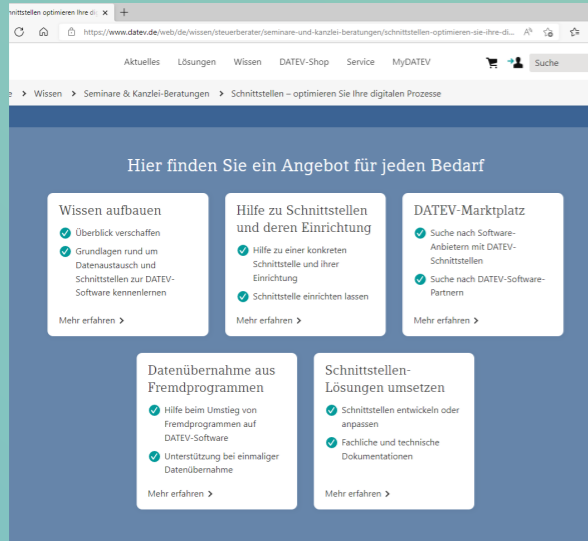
nittstellen optimieren Ihre di ×  +

https://www.datev.de/web/de/wissen/steuerberater/seminare-und-kanzlei-beratungen/schnittstellen-optimieren-sie-ihre-di...

Aktuelles   Lösungen   Wissen   DATEV-Shop   Service   MyDATEV   Suche

e > Wissen > Seminare & Kanzlei-Beratungen > Schnittstellen – optimieren Sie Ihre digitalen Prozesse

Hier finden Sie ein Angebot für jeden Bedarf

Wissen aufbauen

Überblick verschaffen

Grundlagen rund um Datenaustausch und Schnittstellen zur DATEV-Software kennenlernen

Mehr erfahren >

Hilfe zu Schnittstellen und deren Einrichtung

Hilfe zu einer konkreten Schnittstelle und ihrer Einrichtung

Schnittstelle einrichten lassen

Mehr erfahren >

DATEV-Marktplatz

Suche nach Software-Anbietern mit DATEV-Schnittstellen

Suche nach DATEV-Software-Partnern

Mehr erfahren >

Datenübernahme aus Fremdprogrammen

Hilfe beim Umstieg von Fremdprogrammen auf DATEV-Software

Unterstützung bei einmaliger Datenübernahme

Mehr erfahren >

Schnittstellen-Lösungen umsetzen

Schnittstellen entwickeln oder anpassen

Fachliche und technische Dokumentationen

Mehr erfahren >